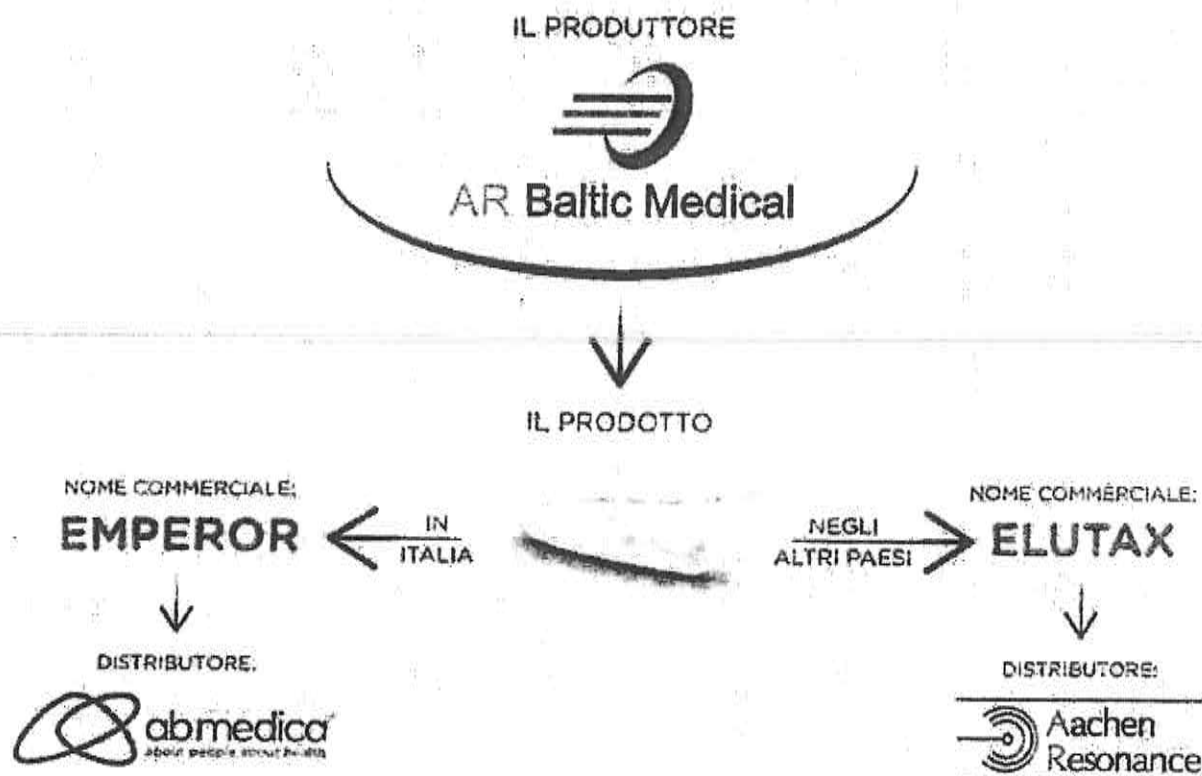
IL PRODUTTORE

AR Baltic Medical

IL PRODOTTO

NOME COMMERCIALE:
EMPEROR

IN ITALIA

NEGLI ALTRI PAESI

NOME COMMERCIALE:
ELUTAX

DISTRIBUTORE:

abmedica
about people about health

DISTRIBUTORE:

Aachen Resonance